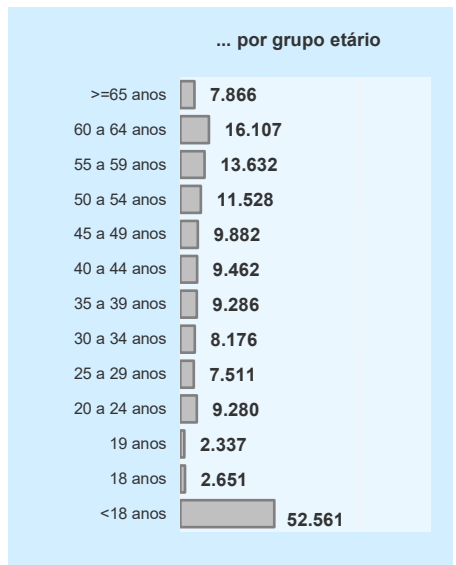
... por grupo etário

>=65 anos 7.866
60 a 64 anos 16.107
55 a 59 anos 13.632
50 a 54 anos 11.528
45 a 49 anos 9.882
40 a 44 anos 9.462
35 a 39 anos 9.286
30 a 34 anos 8.176
25 a 29 anos 7.511
20 a 24 anos 9.280
19 anos 2.337
18 anos 2.651
<18 anos 52.561